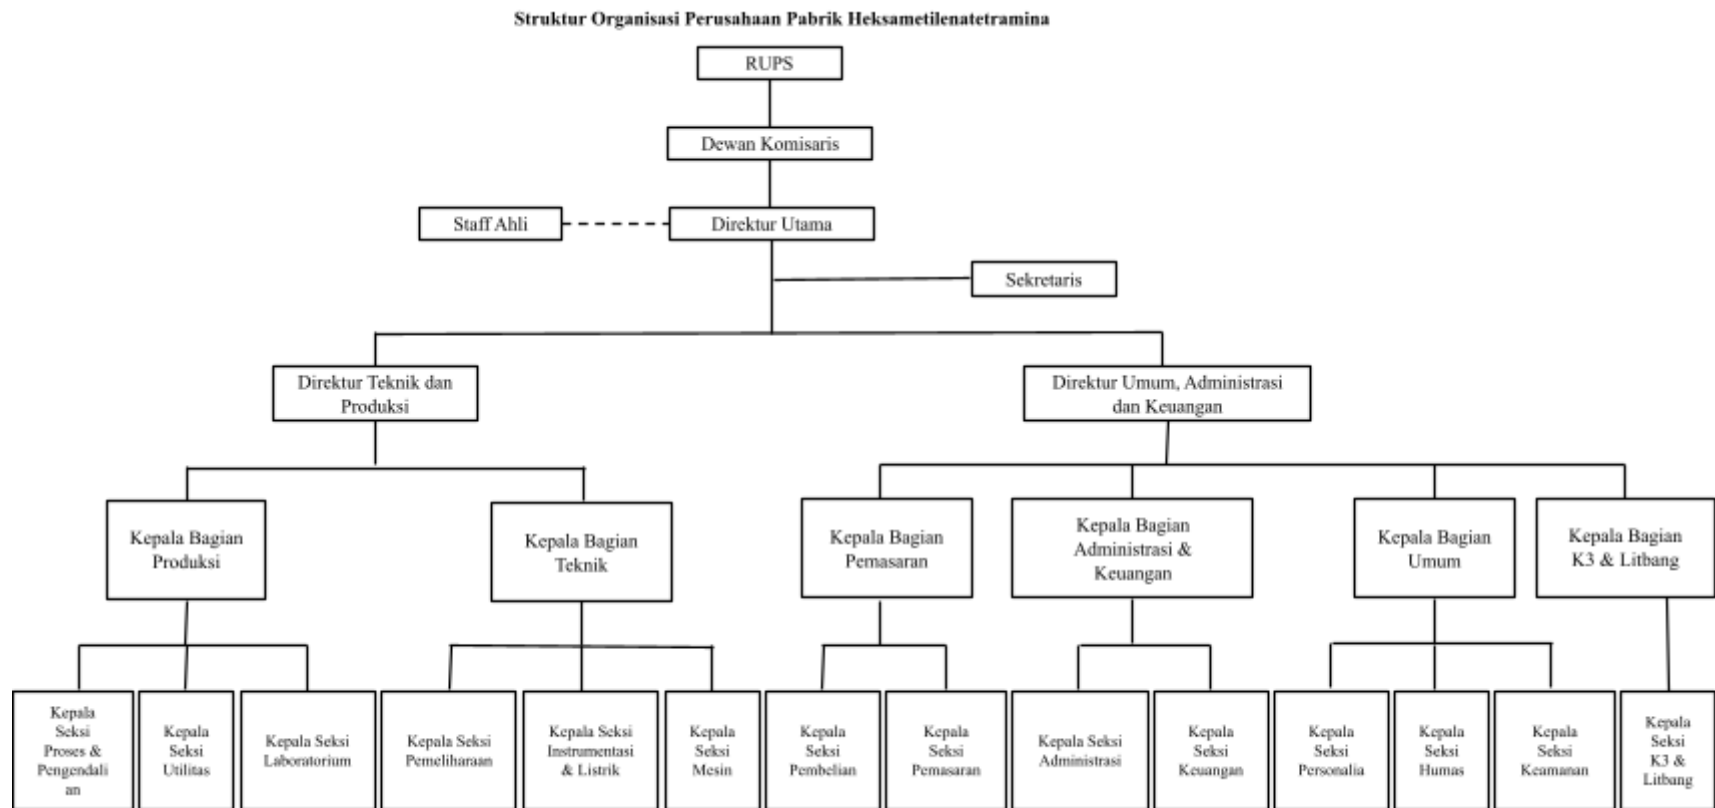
Struktur Organisasi Perusahaan Pabrik Heksametilenatetramina

RUPS

Dewan Komisaris

Staff Ahli

Direktur Utama

Sekretaris

Direktur Teknik dan Produksi

Direktur Umum, Administrasi dan Keuangan

Kepala Bagian Produksi

Kepala Bagian Teknik

Kepala Bagian Pemasaran

Kepala Bagian Administrasi & Keuangan

Kepala Bagian Umum

Kepala Bagian K3 & Litbang

Kepala Seksi Proses & Pengendalian

Kepala Seksi Utilitas

Kepala Seksi Laboratorium

Kepala Seksi Pemeliharaan

Kepala Seksi Instrumentasi & Listrik

Kepala Seksi Mesin

Kepala Seksi Pembelian

Kepala Seksi Pemasaran

Kepala Seksi Administrasi

Kepala Seksi Keuangan

Kepala Seksi Personalia

Kepala Seksi Humas

Kepala Seksi Keamanan

Kepala Seksi K3 & Litbang